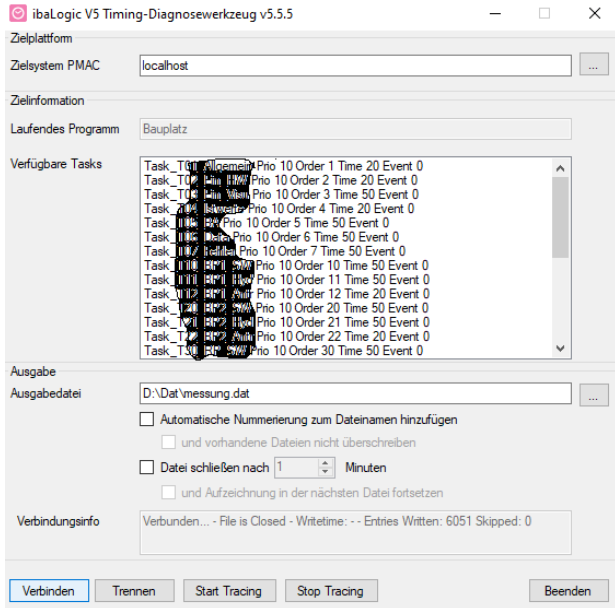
ibaLogic V5 Timing-Diagnosewerkzeug v5.5.5

Zielplattform

Zielsystem PMAC
localhost
...

Zielinformation

Laufendes Programm
Bauplatz

Verfügbare Tasks
Task_T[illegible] Prio 10 Order 1 Time 20 Event 0
Task_T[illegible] Prio 10 Order 2 Time 20 Event 0
Task_T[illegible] Prio 10 Order 3 Time 50 Event 0
Task_T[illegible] Prio 10 Order 4 Time 20 Event 0
Task_T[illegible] Prio 10 Order 5 Time 50 Event 0
Task_T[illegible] Prio 10 Order 6 Time 50 Event 0
Task_T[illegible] Prio 10 Order 7 Time 50 Event 0
Task_T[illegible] Prio 10 Order 10 Time 50 Event 0
Task_T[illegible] Prio 10 Order 11 Time 50 Event 0
Task_T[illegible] Prio 10 Order 12 Time 20 Event 0
Task_T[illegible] Prio 10 Order 20 Time 50 Event 0
Task_T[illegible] Prio 10 Order 21 Time 50 Event 0
Task_T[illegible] Prio 10 Order 22 Time 20 Event 0
Task_T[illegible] Prio 10 Order 30 Time 50 Event 0

Ausgabe

Ausgabedatei
D:\Dat\messung.dat
...

Automatische Nummerierung zum Dateinamen hinzufügen

und vorhandene Dateien nicht überschreiben

Datei schließen nach 1 Minuten

und Aufzeichnung in der nächsten Datei fortsetzen

Verbindungsinfo
Verbunden... - File is Closed - Writetime: - - Entries Written: 6051 Skipped: 0

Verbinden
Trennen
Start Tracing
Stop Tracing
Beenden